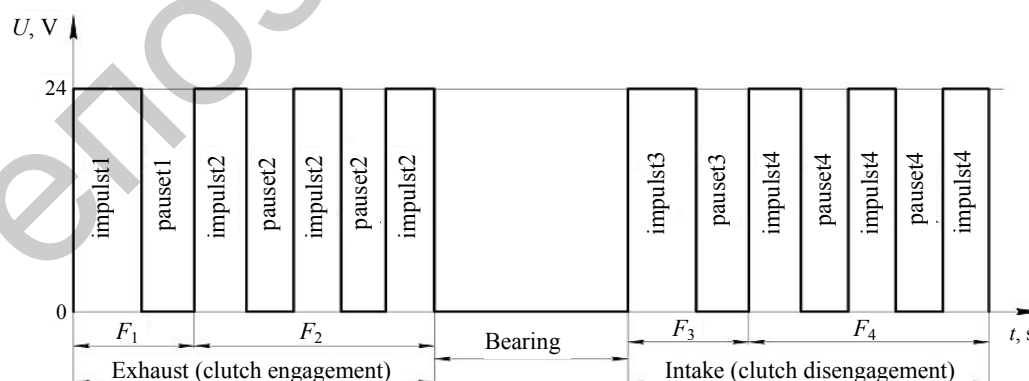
$U$, V

24

0

impulst1

pauset1

impulst2

pauset2

impulst2

pauset2

impulst2

impulst3

pauset3

impulst4

pauset4

impulst4

pauset4

impulst4

$F_1$

$F_2$

Bearing

$F_3$

$F_4$

$t$, s

Exhaust (clutch engagement)

Intake (clutch disengagement)